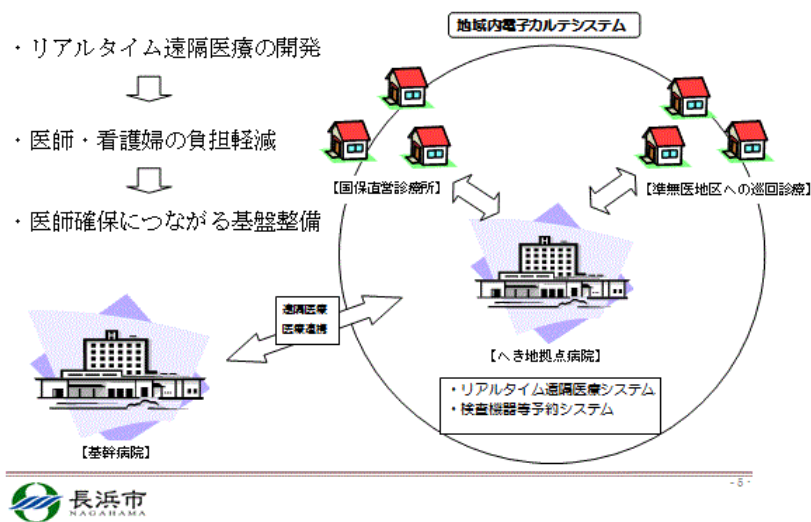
・リアルタイム遠隔医療の開発

・医師・看護婦の負担軽減

・医師確保につながる基盤整備

地域内電子カルテシステム

【国保直営診療所】

【準無医地区への巡回診療】

遠隔医療
医療連携

【へき地拠点病院】

・リアルタイム遠隔医療システム
・検査機器等予約システム

【基幹病院】

- 5 -

長浜市
NAGAHAMA